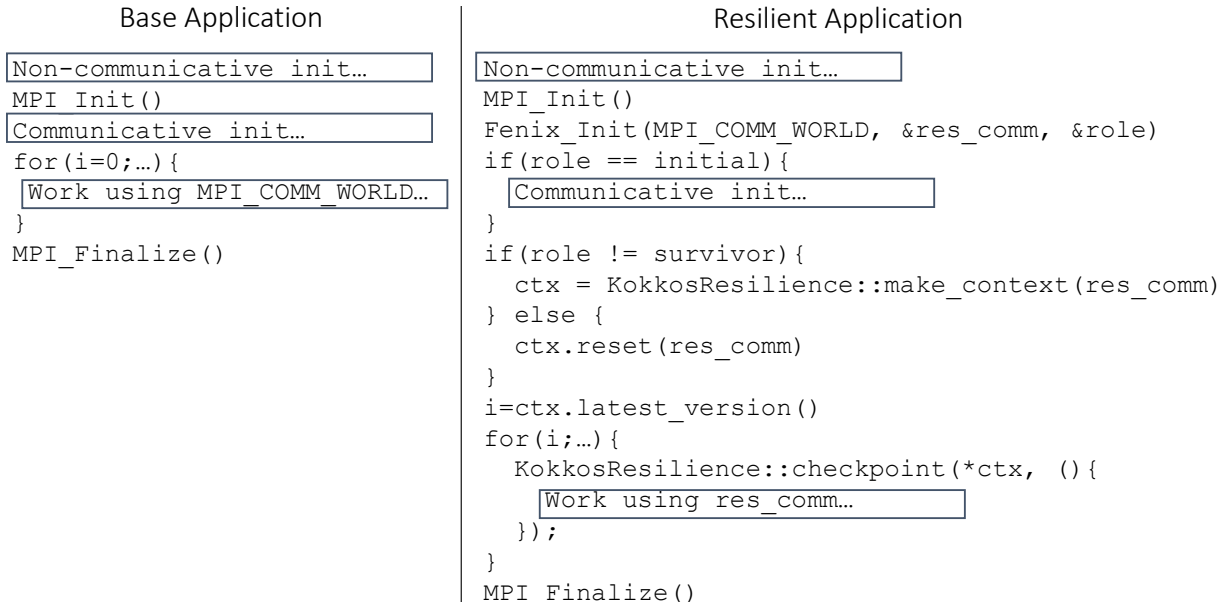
Base Application

Non-communicative init…
MPI_Init()
Communicative init…
for(i=0;…){
 Work using MPI_COMM_WORLD…
}
MPI_Finalize()

Resilient Application

Non-communicative init…
MPI_Init()
Fenix_Init(MPI_COMM_WORLD, &res_comm, &role)
if(role == initial){
 Communicative init…
}
if(role != survivor){
 ctx = KokkosResilience::make_context(res_comm)
} else {
 ctx.reset(res_comm)
}
i=ctx.latest_version()
for(i;…){
 KokkosResilience::checkpoint(*ctx, (){
 Work using res_comm…
 });
}
MPI_Finalize()